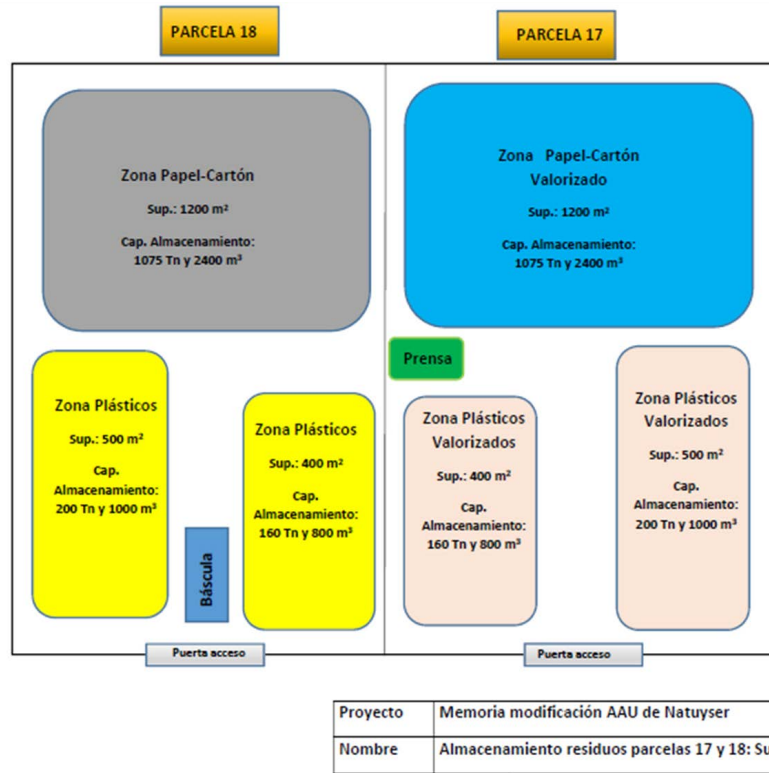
PARCELA 18

PARCELA 17

Zona Papel-Cartón

Sup.: 1200 m²

Cap. Almacenamiento: 1075 Tn y 2400 m³

Zona Papel-Cartón Valorizado

Sup.: 1200 m²

Cap. Almacenamiento: 1075 Tn y 2400 m³

Prensa

Zona Plásticos

Sup.: 500 m²

Cap. Almacenamiento: 200 Tn y 1000 m³

Zona Plásticos

Sup.: 400 m²

Cap. Almacenamiento: 160 Tn y 800 m³

Báscula

Zona Plásticos Valorizados

Sup.: 400 m²

Cap. Almacenamiento: 160 Tn y 800 m³

Zona Plásticos Valorizados

Sup.: 500 m²

Cap. Almacenamiento: 200 Tn y 1000 m³

Puerta acceso

Puerta acceso

| Proyecto | Memoria modificación AAU de Natuyser |
|---|---|
| Nombre | Almacenamiento residuos parcelas 17 y 18: Su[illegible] |